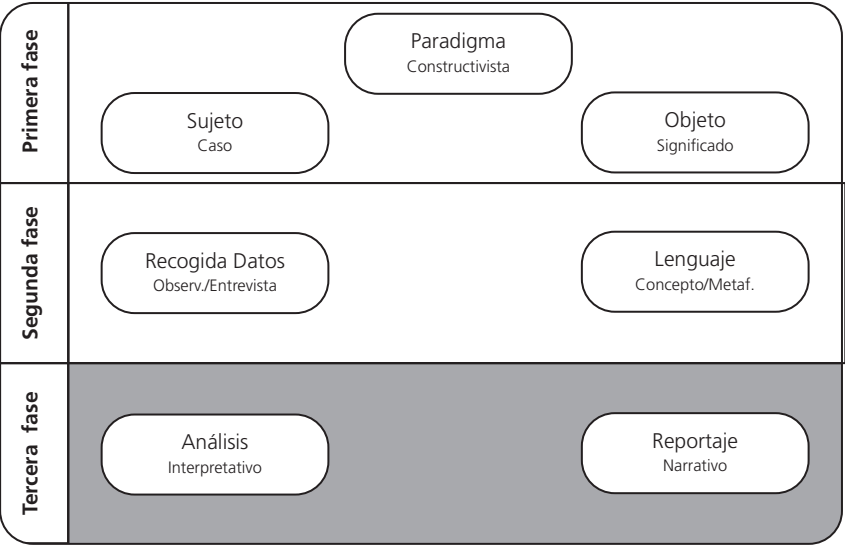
Primera fase

Paradigma
Constructivista

Sujeto
Caso

Objeto
Significado

Segunda fase

Recogida Datos
Observ./Entrevista

Lenguaje
Concepto/Metaf.

Tercera fase

Análisis
Interpretativo

Reportaje
Narrativo